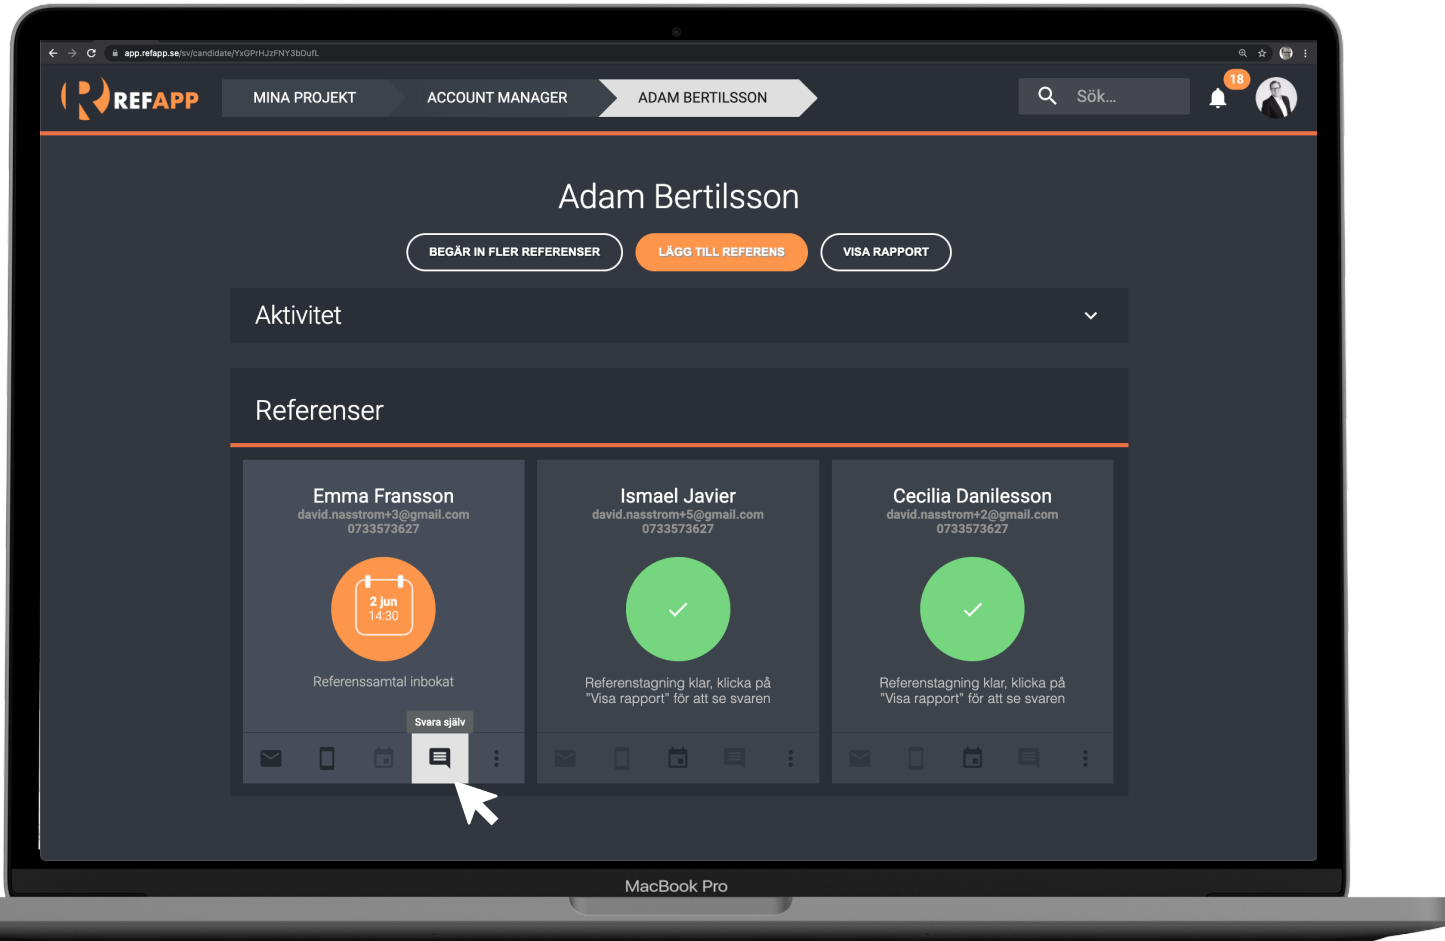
app.refapp.se/sv/candidate/YxGPrHJzFNY3bDufL

REFAPP

MINA PROJEKT

ACCOUNT MANAGER

ADAM BERTILSSON

Sök...

18

Adam Bertilsson

BEGÄR IN FLER REFERENSER

LÄGG TILL REFERENS

VISA RAPPORT

Aktivitet

Referenser

Emma Fransson
david.nasstrom+3@gmail.com
0733573627

2 jun
14:30

Referenssamtal inbokat

Svara själv

Ismael Javier
david.nasstrom+5@gmail.com
0733573627

Referenstagning klar, klicka på "Visa rapport" för att se svaren

Cecilia Danilesson
david.nasstrom+2@gmail.com
0733573627

Referenstagning klar, klicka på "Visa rapport" för att se svaren

MacBook Pro